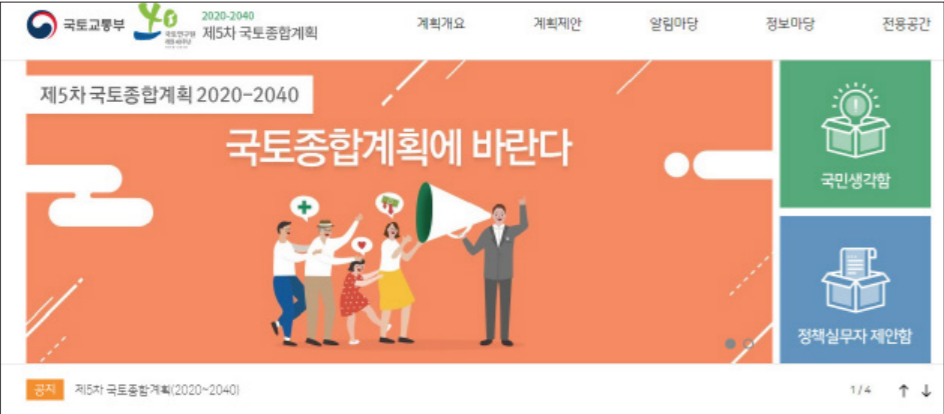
국토교통부

2020-2040
제5차 국토종합계획

계획개요 계획제안 알림마당 정보마당 전용공간

제5차 국토종합계획 2020-2040

국토종합계획에 바란다

국민생각함

정책실무자 제안함

공지 제5차 국토종합계획(2020~2040)

1/4